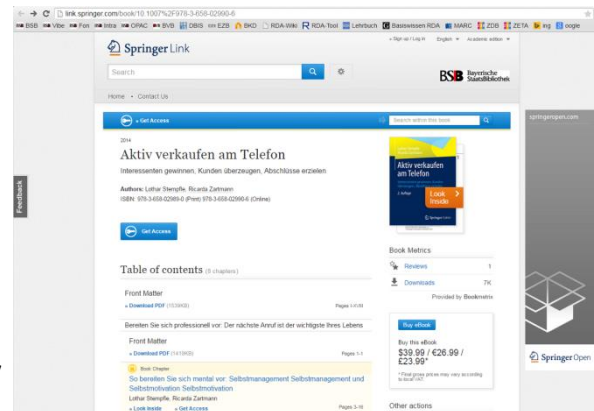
link.springer.com/book/10.1007%2F978-3-658-02990-6

BSB Vibe Fon Intra OPAC BVB DBIS sm EZB BKO RDA-Wiki RDA-Tool Lehrbuch Basiswissen RDA MARC ZDB ZETA ing oogle

Springer Link

» Sign up / Log in English Academic edition

Search

BSB Bayerische Staatsbibliothek

Home • Contact Us

» Get Access

Search within this book

springeropen.com

2014

Aktiv verkaufen am Telefon

Interessenten gewinnen, Kunden überzeugen, Abschlüsse erzielen

Authors: Lothar Stempfle, Ricarda Zartmann

ISBN: 978-3-658-02989-0 (Print) 978-3-658-02990-6 (Online)

Aktiv verkaufen am Telefon

Look Inside

Springer Gabler

Get Access

Feedback

Book Metrics

Reviews 1

Downloads 7K

Provided by Bookmetrix

Table of contents (8 chapters)

Front Matter

» Download PDF (153KB) Pages I-XIII

Bereiten Sie sich professionell vor: Der nächste Anruf ist der wichtigste Ihres Lebens

Front Matter

» Download PDF (141KB) Pages 1-1

Book Chapter

So bereiten Sie sich mental vor: Selbstmanagement Selbstimanagement und Selbstmotivation Selbstmotivation

Lothar Stempfle, Ricarda Zartmann

» Look Inside » Get Access Pages 3-16

Buy eBook

Buy this eBook

$39.99 / €26.99 / £23.99*

* Final gross prices may vary according to local VAT.

Springer Open

Other actions